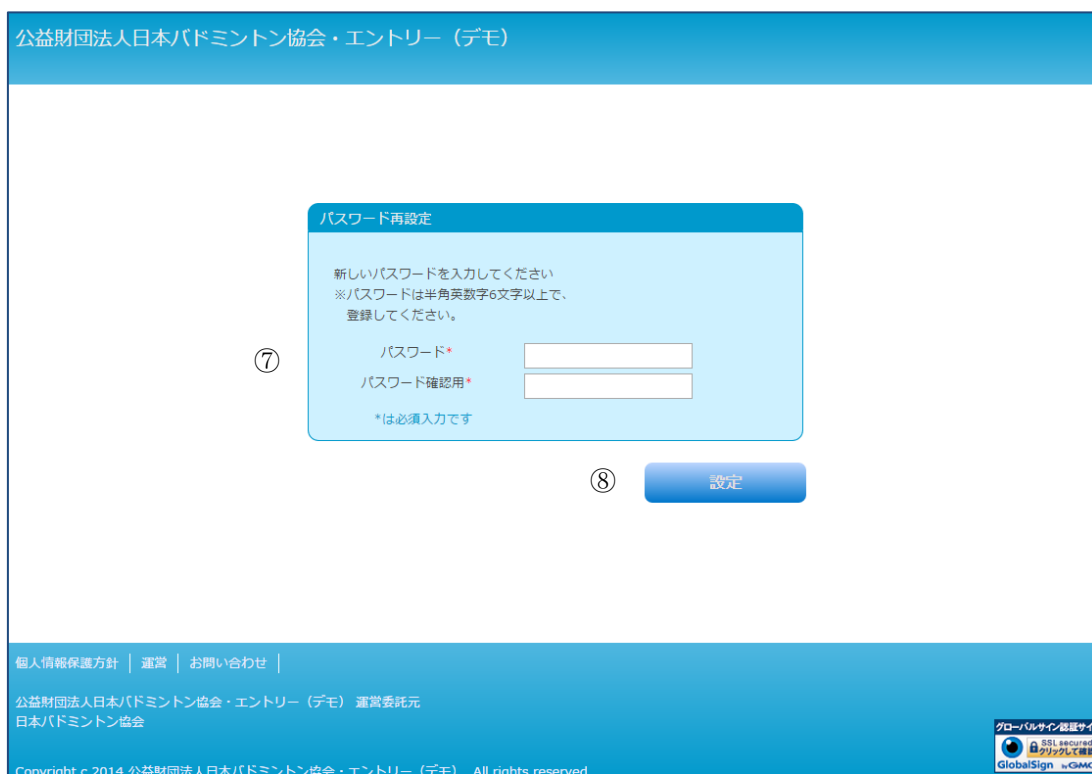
公益財団法人日本バドミントン協会・エントリー（デモ）

パスワード再設定

新しいパスワードを入力してください
※パスワードは半角英数字6文字以上で、
登録してください。

⑦

パスワード*

パスワード確認用*

*は必須入力です

⑧

設定

個人情報保護方針 | 運営 | お問い合わせ |

公益財団法人日本バドミントン協会・エントリー（デモ） 運営委託元
日本バドミントン協会

グローバルサイン認証サイ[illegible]
SSL secured
クリックして確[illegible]
GlobalSign by GMO

Copyright c 2014 公益財団法人日本バドミントン協会・エントリー（デモ） All rights reserved